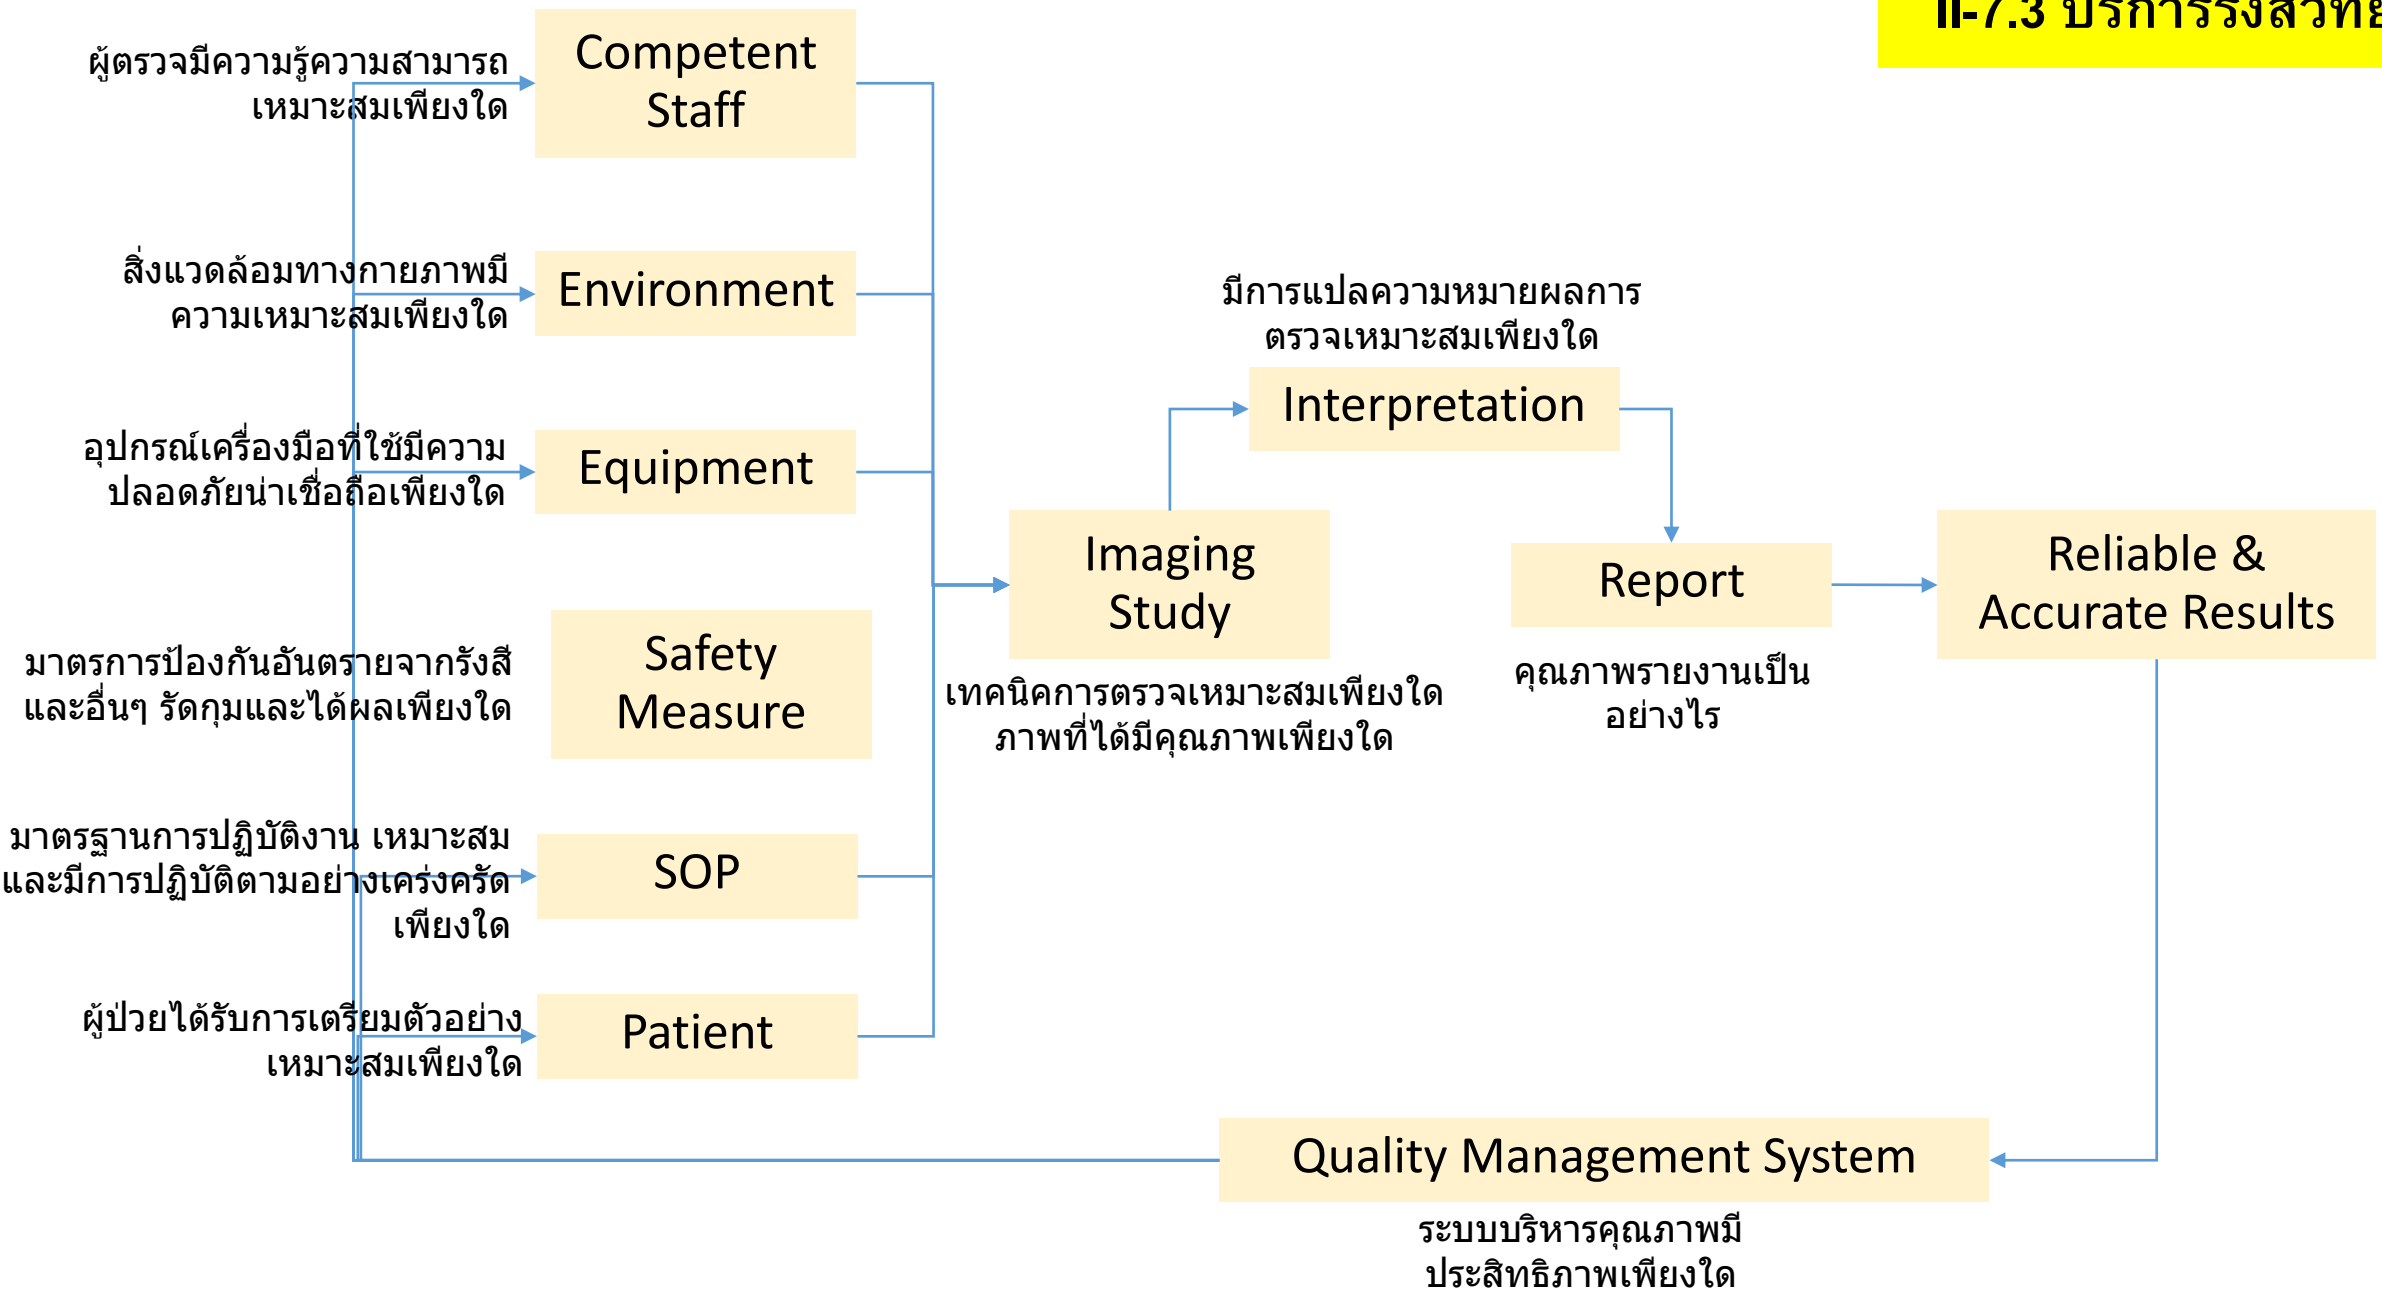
II-7.3 บริการรังสีวิท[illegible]

ผู้ตรวจมีความรู้ความสามารถเหมาะสมเพียงใด

Competent Staff

สิ่งแวดล้อมทางกายภาพมีความเหมาะสมเพียงใด

Environment

อุปกรณ์เครื่องมือที่ใช้มีความปลอดภัยน่าเชื่อถือเพียงใด

Equipment

มาตรการป้องกันอันตรายจากรังสีและอื่นๆ รัดกุมและได้ผลเพียงใด

Safety Measure

มาตรฐานการปฏิบัติงาน เหมาะสมและมีการปฏิบัติตามอย่างเคร่งครัดเพียงใด

SOP

ผู้ป่วยได้รับการเตรียมตัวอย่างเหมาะสมเพียงใด

Patient

มีการแปลความหมายผลการตรวจเหมาะสมเพียงใด

Interpretation

Imaging Study

เทคนิคการตรวจเหมาะสมเพียงใด ภาพที่ได้มีคุณภาพเพียงใด

Report

คุณภาพรายงานเป็นอย่างไร

Reliable & Accurate Results

Quality Management System

ระบบบริหารคุณภาพมีประสิทธิภาพเพียงใด